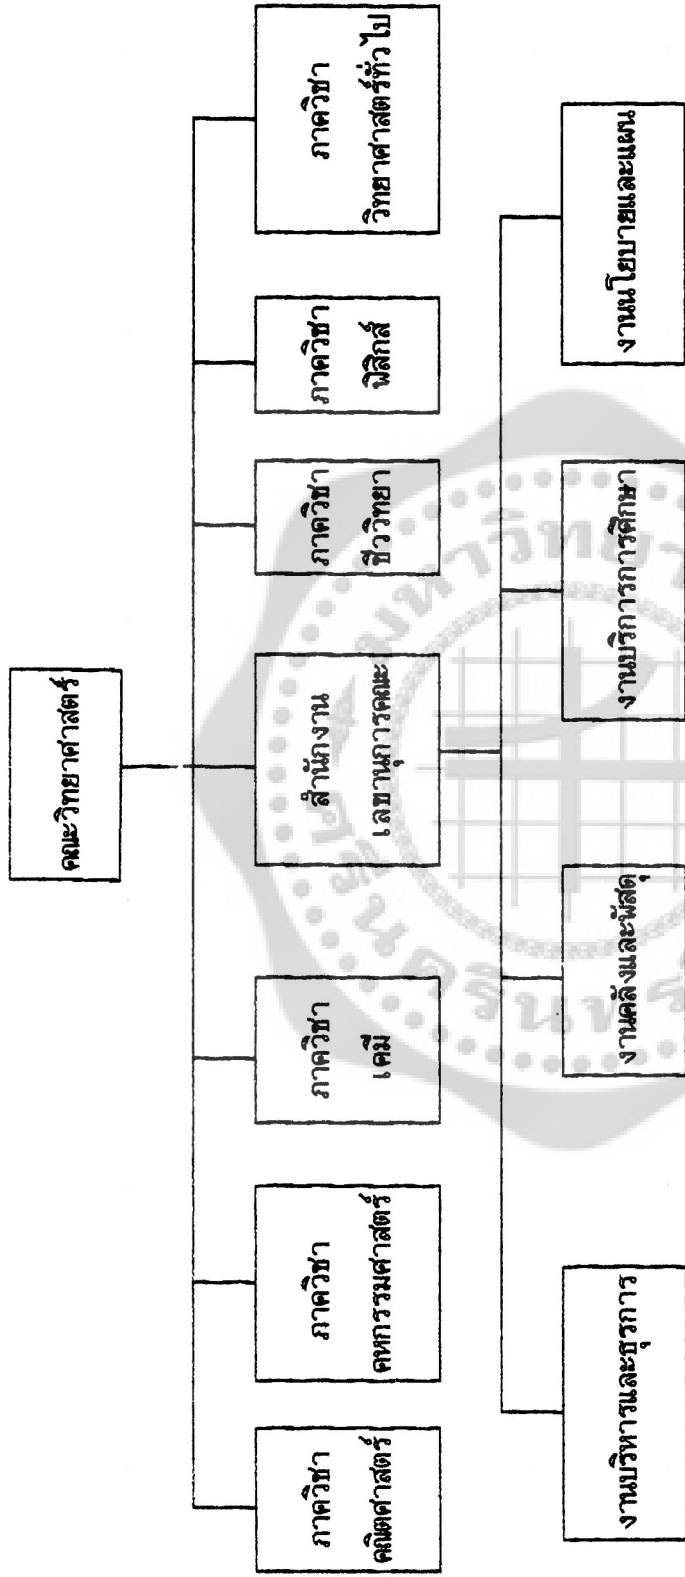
คณะวิทยาศาสตร์

ภาควิชา คณิตศาสตร์

ภาควิชา คหกรรมศาสตร์

ภาควิชา เคมี

สำนักงาน เลขานุการคณะ

ภาควิชา ชีววิทยา

ภาควิชา ฟิสิกส์

ภาควิชา วิทยาศาสตร์ทั่วไป

งานบริหารและธุรการ

งานคลังและพัสดุ

งานบริการการศึกษา

งานนโยบายและแผน